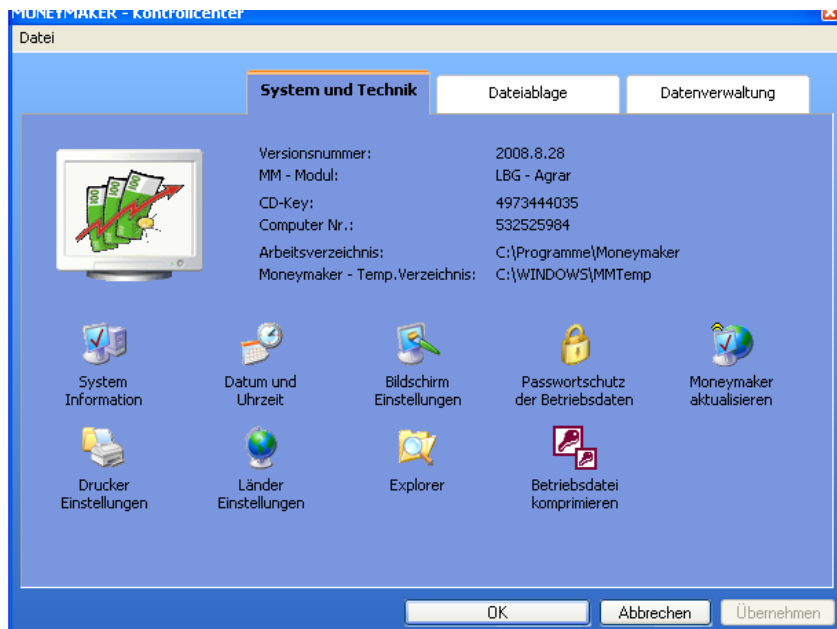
MONEYMAKER - Kontrollcenter

Datei

System und Technik

Dateiablage

Datenverwaltung

| | |
|---|---|
| Versionsnummer: | 2008.8.28 |
| MM - Modul: | LBG - Agrar |
| CD-Key: | 4973444035 |
| Computer Nr.: | 532525984 |
| Arbeitsverzeichnis: | C:\Programme\Moneymaker |
| Moneymaker - Temp.Verzeichnis: | C:\WINDOWS\MMTemp |

System Information

Datum und Uhrzeit

Bildschirm Einstellungen

Passwortschutz der Betriebsdaten

Moneymaker aktualisieren

Drucker Einstellungen

Länder Einstellungen

Explorer

Betriebsdatei komprimieren

OK

Abbrechen

Übernehmen